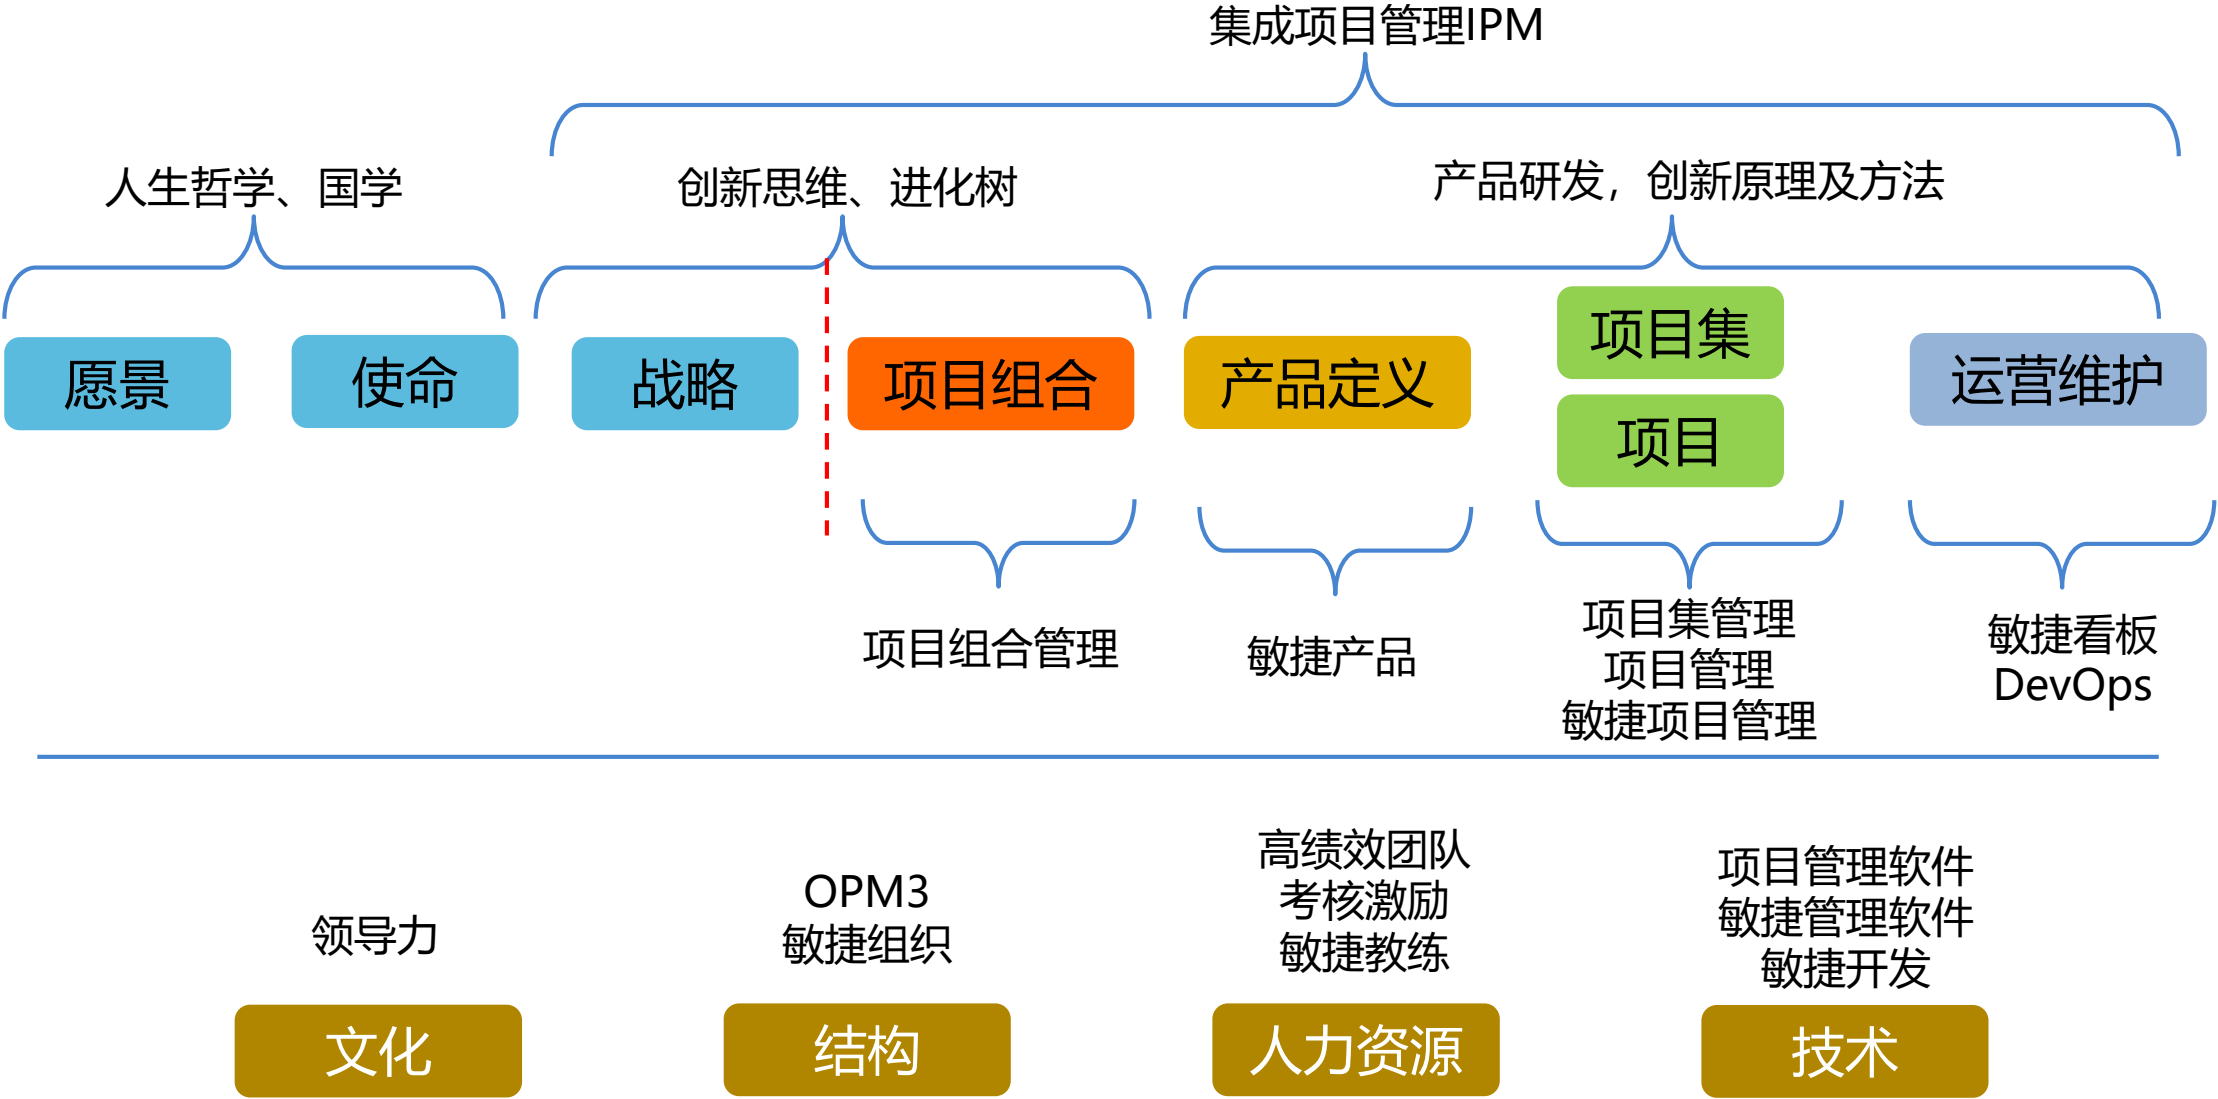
集成项目管理IPM

人生哲学、国学

创新思维、进化树

产品研发，创新原理及方法

愿景

使命

战略

项目组合

产品定义

项目集

项目

运营维护

项目组合管理

敏捷产品

项目集管理
项目管理
敏捷项目管理

敏捷看板
DevOps

领导力

OPM3
敏捷组织

高绩效团队
考核激励
敏捷教练

项目管理软件
敏捷管理软件
敏捷开发

文化

结构

人力资源

技术